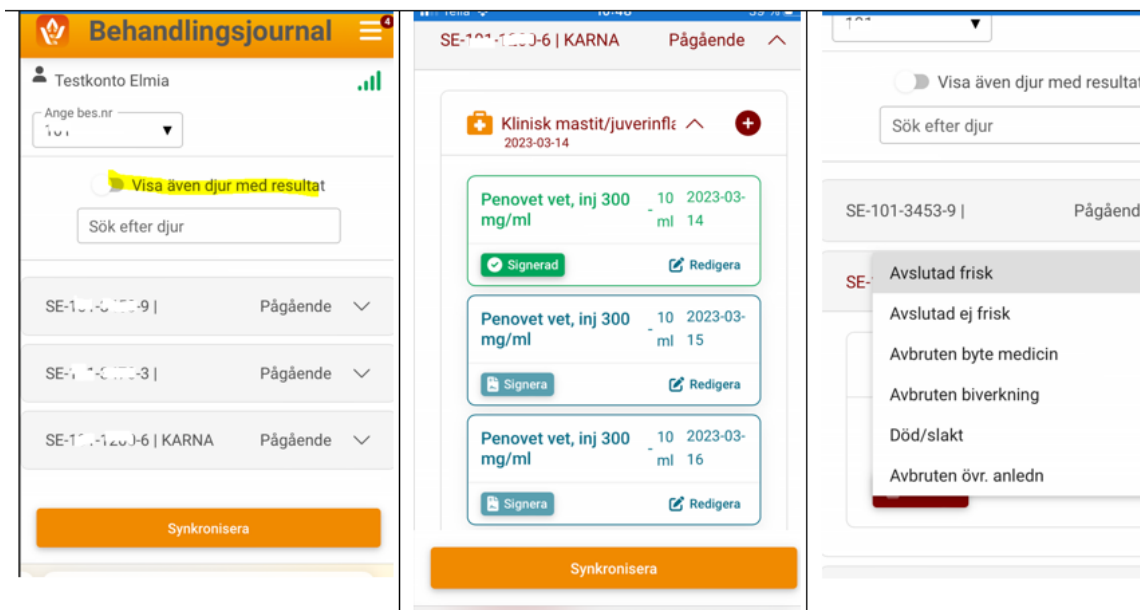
Behandlingsjournal
4

Testkonto Elmia

Ange bes.nr
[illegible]

Visa även djur med resultat

Sök efter djur

SE-1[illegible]-9 | Pågående

SE-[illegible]-3 | Pågående

SE-1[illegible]-6 | KARNA Pågående

Synkronisera

SE-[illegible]-6 | KARNA Pågående

Klinisk mastit/juverinfla
2023-03-14

Penovet vet, inj 300 mg/ml - 10 ml 2023-03-14
Signerad
Redigera

Penovet vet, inj 300 mg/ml - 10 ml 2023-03-15
Signera
Redigera

Penovet vet, inj 300 mg/ml - 10 ml 2023-03-16
Signera
Redigera

Synkronisera

Visa även djur med resultat

Sök efter djur

SE-101-3453-9 | Pågående

SE-

Avslutad frisk
Avslutad ej frisk
Avbruten byte medicin
Avbruten biverkning
Död/slakt
Avbruten övr. anledn